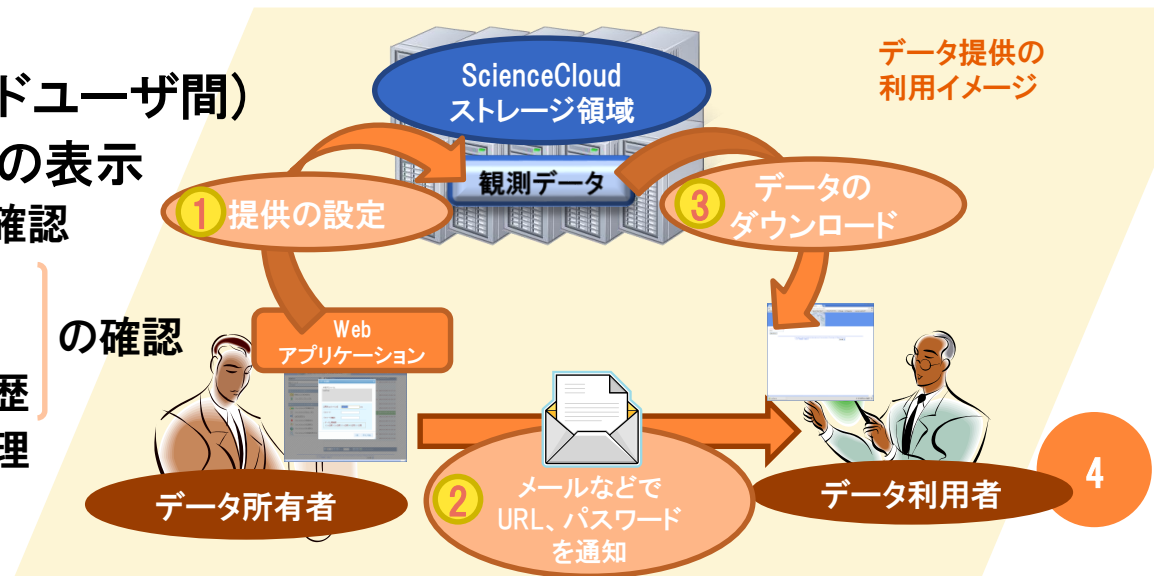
ドユーザ間）
の表示
確認
の確認
歴
理

データ提供の
利用イメージ

ScienceCloud
ストレージ領域

観測データ

1 提供の設定

3 データの
ダウンロード

Web
アプリケーション

データ所有者

2 メールなどで
URL、パスワード
を通知

データ利用者

4